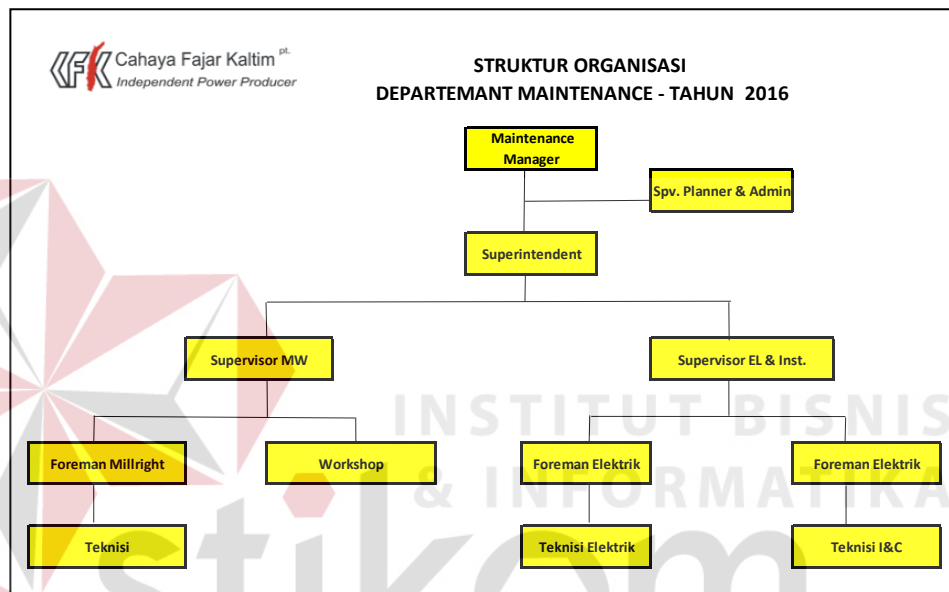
Cahaya Fajar Kaltim pt.
Independent Power Producer

STRUKTUR ORGANISASI
DEPARTEMANT MAINTENANCE - TAHUN 2016

Maintenance Manager

Spv. Planner & Admin

Superintendent

Supervisor MW

Supervisor EL & Inst.

Foreman Millright

Workshop

Foreman Elektrik

Foreman Elektrik

Teknisi

Teknisi Elektrik

Teknisi I&C

INSTITUT BISNIS
& INFORMATIKA
stikom